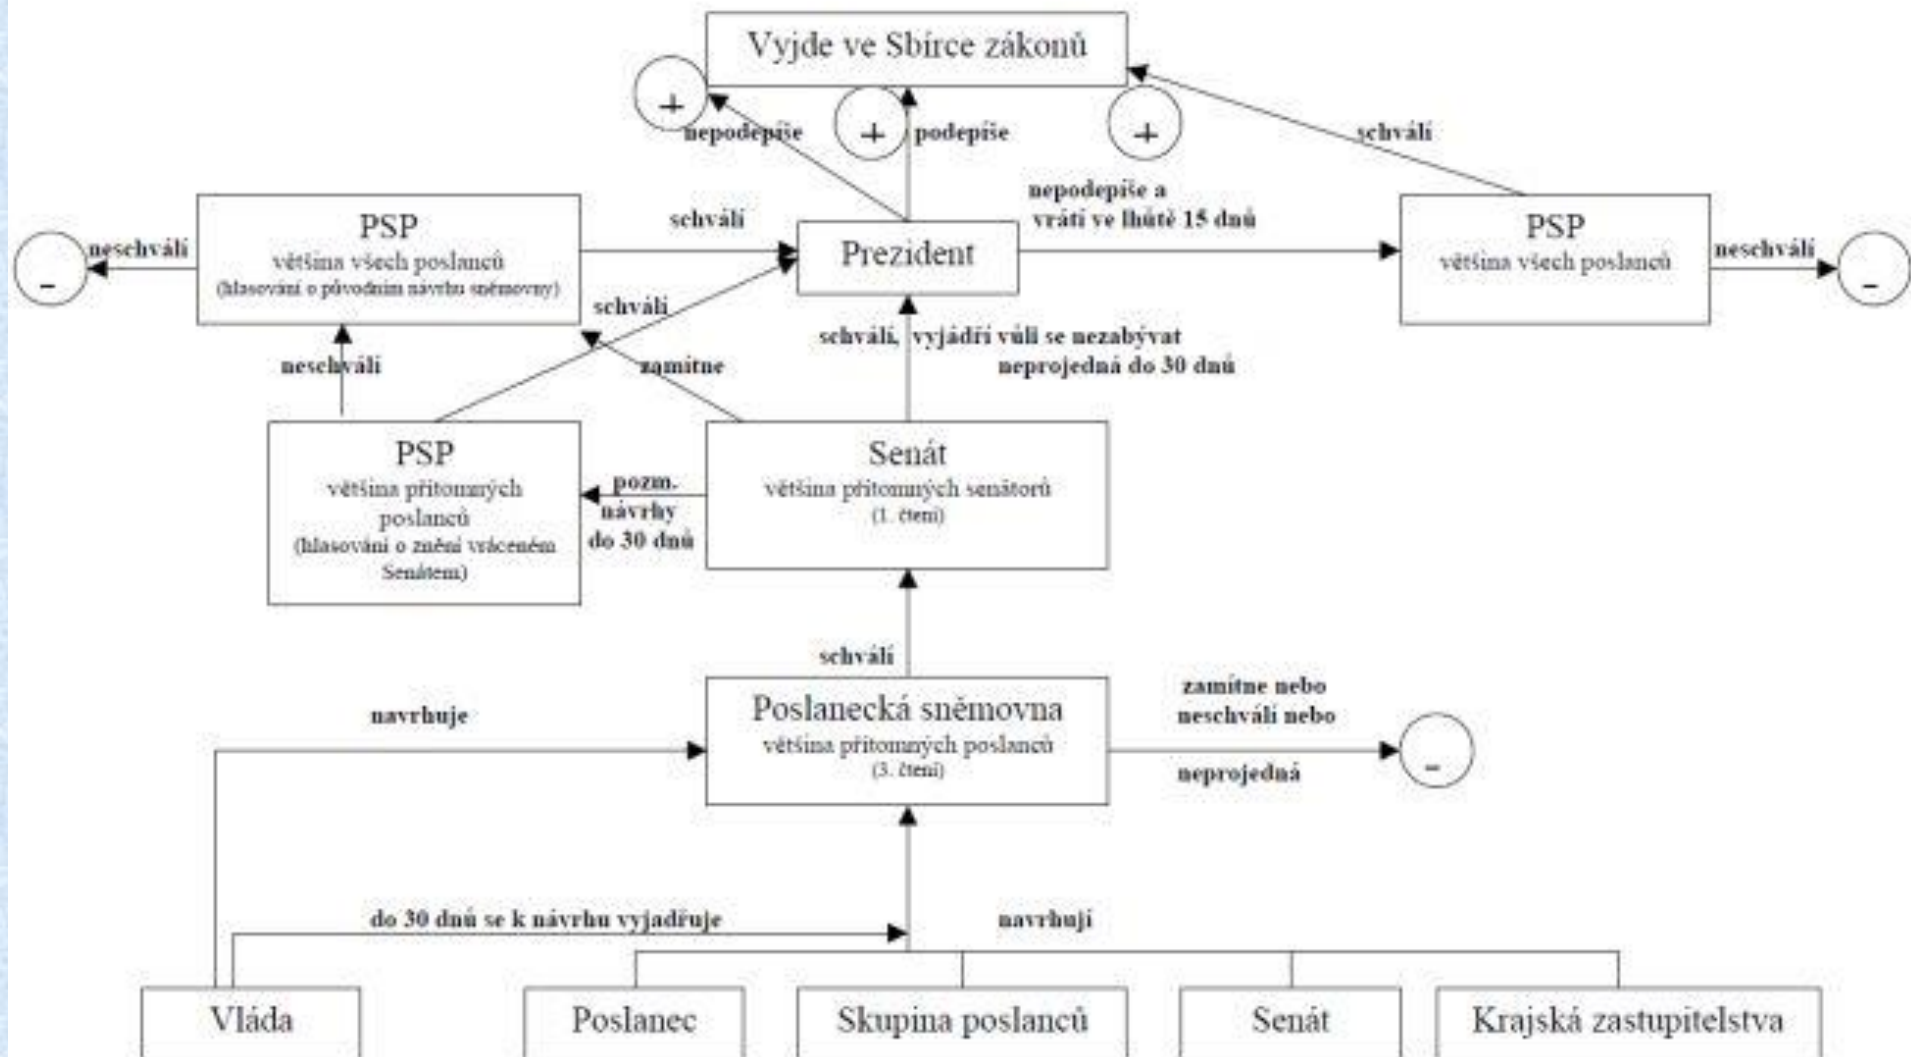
Vyjde ve Sbírce zákonů

+

nepodepíše

+

podepíše

+

schválí

PSP
většina všech poslanců
(hlasování o původním návrhu sněmovny)

-

neschválí

schválí

Prezident

nepodepíše a vrátí ve lhůtě 15 dnů

PSP
většina všech poslanců

neschválí

-

schválí

neschválí

zamítne

schválí, vyjádří vůli se nezabývat
neprojedná do 30 dnů

PSP
většina přítomných poslanců
(hlasování o změně vráceném Senátem)

pozm. návrhy do 30 dnů

Senát
většina přítomných senátorů
(1. čtení)

schválí

navrhuje

Poslanecká sněmovna
většina přítomných poslanců
(3. čtení)

zamítne nebo
neschválí nebo
neprojedná

-

do 30 dnů se k návrhu vyjadřuje

navrhují

Vláda

Poslanec

Skupina poslanců

Senát

Krajská zastupitelstva